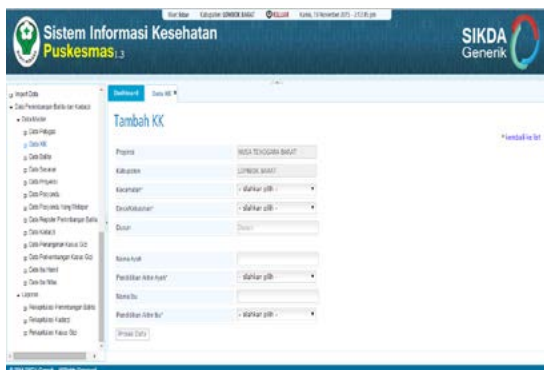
Sistem Informasi Kesehatan
Puskesmas 1.3

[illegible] Kabupaten LOMBOK BARAT KELUAR Kamis, 19 November 2015 - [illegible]

SIKDA Generik

Import Data
Data Pemantauan Balita dan Kadarzi
Data Master
Data Petugas
Data KK
Data Balita
Data Sasaran
Data Posyandu
Data Posyandu
Data Posyandu Yang Dibatasi
Data Register Pemantauan Balita
Data Kadarzi
Data Penanganan Kasus Gizi
Data Pemantauan Kasus Gizi
Data Ibu Hamil
Data Ibu Nifas
Laporan
Rekapitulasi Pemantauan Balita
Rekapitulasi Kadarzi
Rekapitulasi Kasus Gizi

Dashboard | Data KK

Tambah KK

* kembali ke list

| | |
|---|---|
| Propinsi | NUSA TENGGARA BARAT |
| Kabupaten | LOMBOK BARAT |
| Kecamatan* | - silahkan pilih - |
| Desa/Kelurahan* | - silahkan pilih - |
| Dusun | Dusun |
| Nama Ayah | |
| Pendidikan Akhir Ayah* | - silahkan pilih - |
| Nama Ibu | |
| Pendidikan Akhir Ibu* | - silahkan pilih - |

Simpan Data

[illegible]